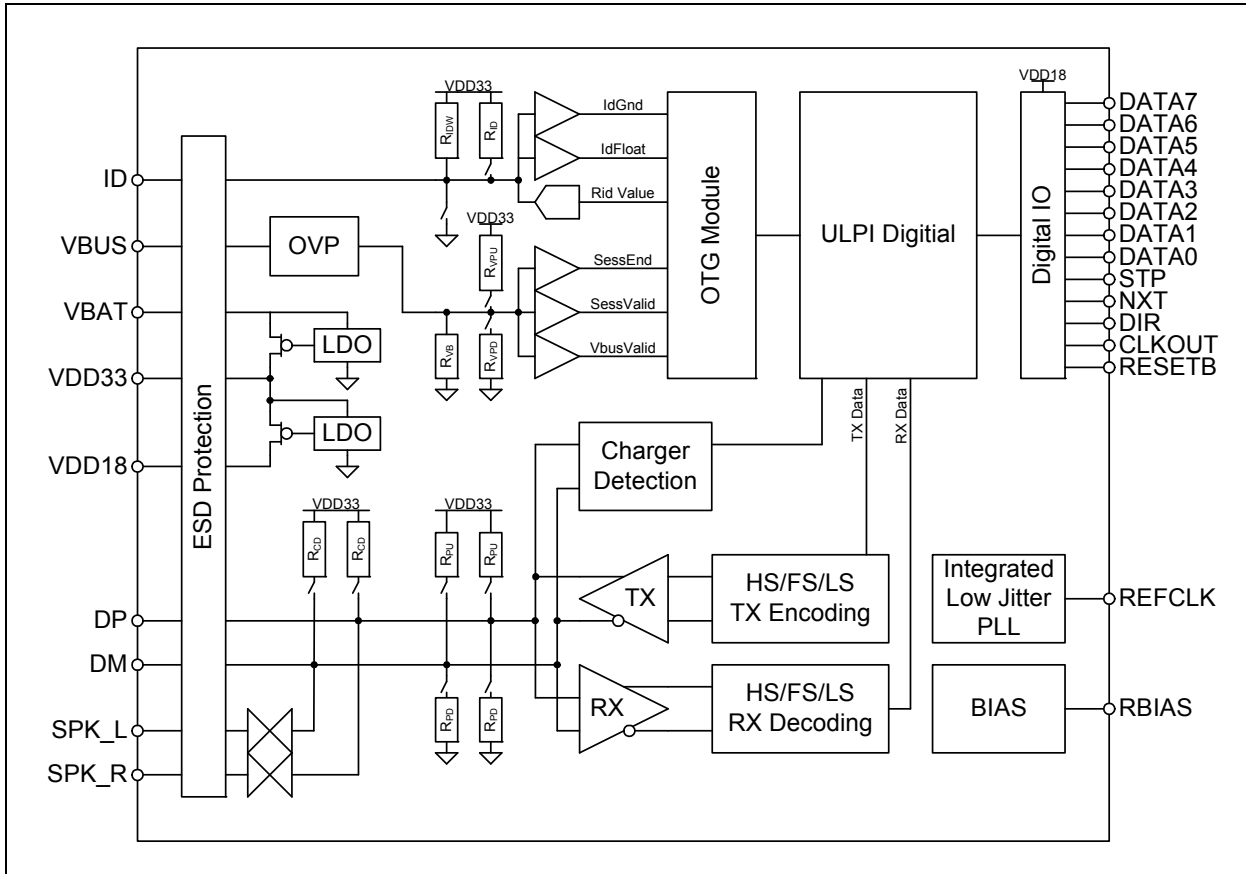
VDD33
$R_{IDW}$
$R_{ID}$
IdGnd
IdFloat
Rid Value
VDD33
$R_{VPU}$
SessEnd
SessValid
VbusValid
$R_{VB}$
$R_{VPD}$
OTG Module
ULPI Digitial
VDD18
Digital IO
DATA7
DATA6
DATA5
DATA4
DATA3
DATA2
DATA1
DATA0
STP
NXT
DIR
CLKOUT
RESETB
ID
VBUS
OVP
VBAT
LDO
VDD33
LDO
VDD18
ESD Protection
Charger Detection
TX Data
RX Data
VDD33
$R_{CD}$
$R_{CD}$
VDD33
$R_{PU}$
$R_{PU}$
TX
HS/FS/LS TX Encoding
Integrated Low Jitter PLL
REFCLK
DP
DM
$R_{PD}$
$R_{PD}$
RX
HS/FS/LS RX Decoding
BIAS
RBIAS
SPK_L
SPK_R